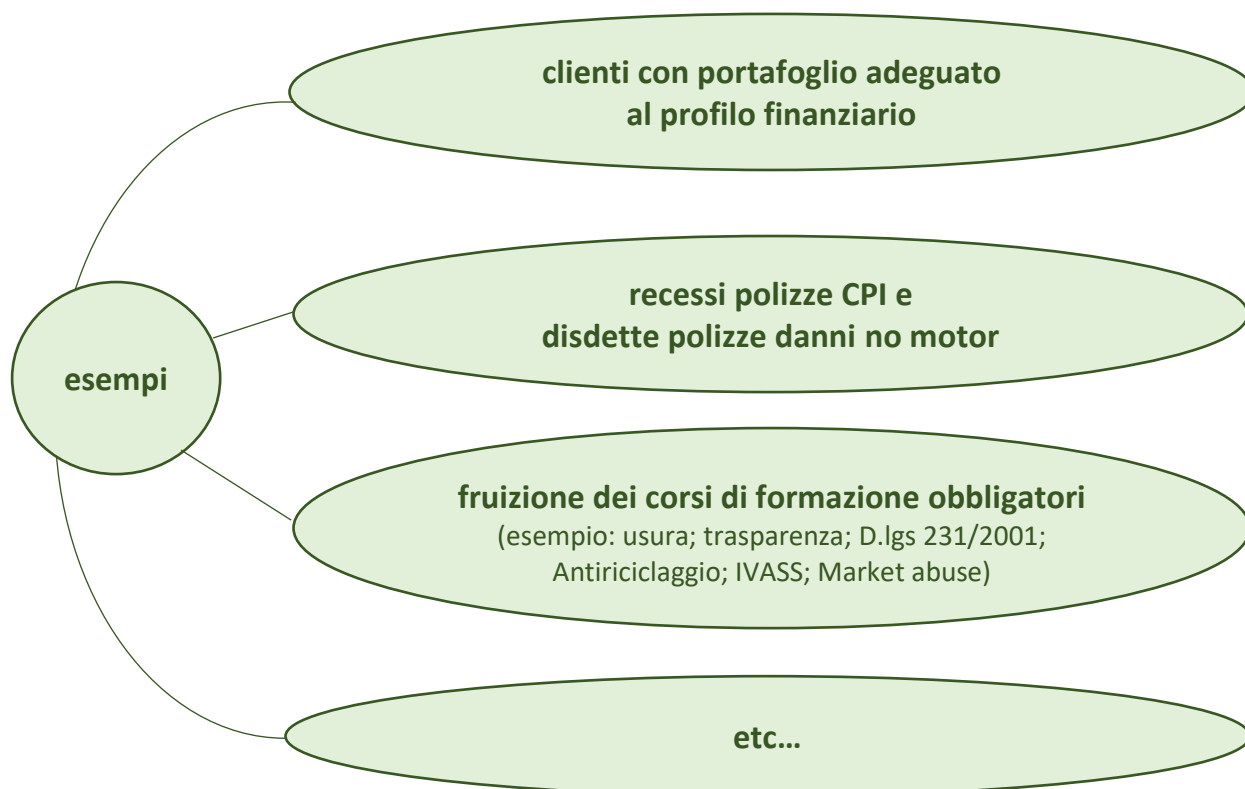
esempi

clienti con portafoglio adeguato al profilo finanziario

recessi polizze CPI e disdette polizze danni no motor

fruizione dei corsi di formazione obbligatori
(esempio: usura; trasparenza; D.lgs 231/2001; Antiriciclaggio; IVASS; Market abuse)

etc…